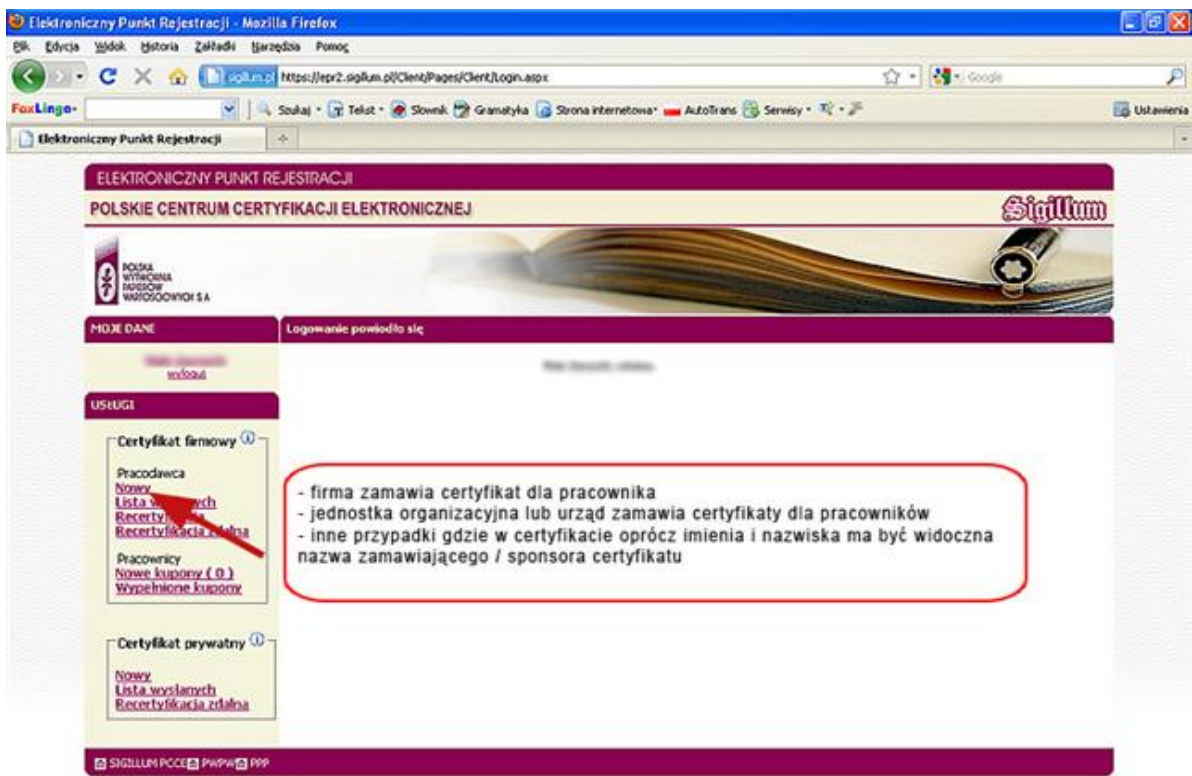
Elektroniczny Punkt Rejestracji - Mozilla Firefox

Plik Edycja Widok Historia Zakładki Narzędzia Pomoc

sigillum.pl https://epr2.sigillum.pl/Client/Pages/Client/Login.aspx

Google

FoxLingo · Szukaj · Tekst · Słownik Gramatyka Strona internetowa · AutoTrans Serwisy · Ustawienia

Elektroniczny Punkt Rejestracji

ELEKTRONICZNY PUNKT REJESTRACJI

POLSKIE CENTRUM CERTYFIKACJI ELEKTRONICZNEJ

Sigillum

POLSKA WYTWÓRNIA PAPIERÓW WARTOŚCIOWYCH S.A.

MOJE DANE

Logowanie powiodło się

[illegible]
wyloguj

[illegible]

USŁUGI

Certyfikat firmowy

Pracodawca
Nowy
Lista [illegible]
Recertyfi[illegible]
Recertyfikacja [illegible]

Pracownicy
Nowe kupony ( 0 )
Wypełnione kupony

- firma zamawia certyfikat dla pracownika
- jednostka organizacyjna lub urząd zamawia certyfikaty dla pracowników
- inne przypadki gdzie w certyfikacie oprócz imienia i nazwiska ma być widoczna nazwa zamawiającego / sponsora certyfikatu

Certyfikat prywatny

Nowy
Lista wysłanych
Recertyfikacja zdalna

SIGILLUM PCCE PWPW PPP